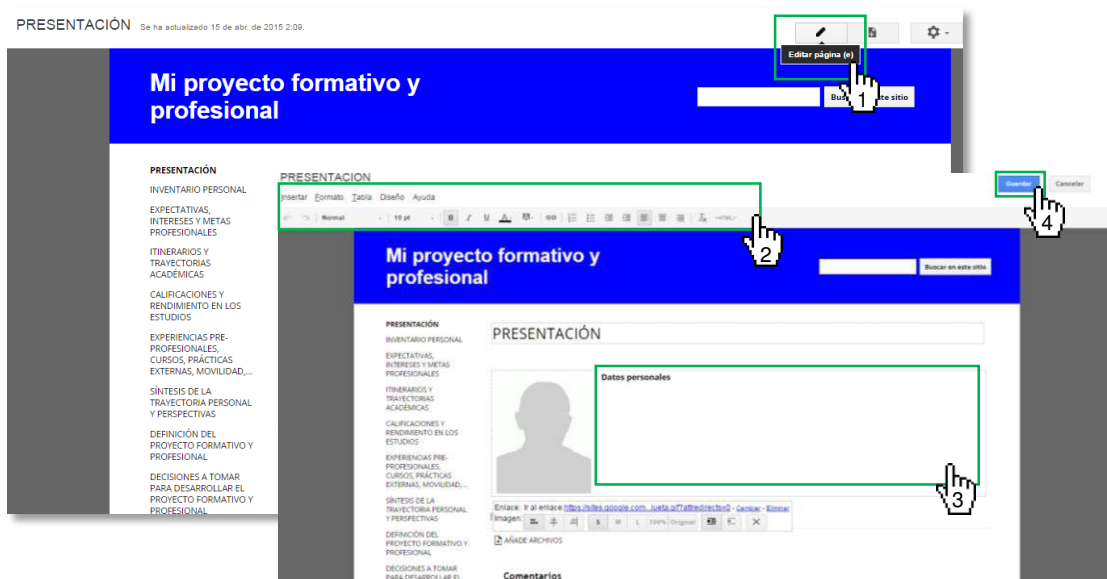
PRESENTACIÓN Se ha actualizado 15 de abr. de 2015 2:09.

Editar página (e)

1

Mi proyecto formativo y profesional

Bus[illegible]ste sitio

PRESENTACIÓN
INVENTARIO PERSONAL
EXPECTATIVAS, INTERESES Y METAS PROFESIONALES
ITINERARIOS Y TRAYECTORIAS ACADÉMICAS
CALIFICACIONES Y RENDIMIENTO EN LOS ESTUDIOS
EXPERIENCIAS PRE-PROFESIONALES, CURSOS, PRÁCTICAS EXTERNAS, MOVILIDAD,...
SÍNTESIS DE LA TRAYECTORIA PERSONAL Y PERSPECTIVAS
DEFINICIÓN DEL PROYECTO FORMATIVO Y PROFESIONAL
DECISIONES A TOMAR PARA DESARROLLAR EL PROYECTO FORMATIVO Y PROFESIONAL

PRESENTACION

Insertar Formato Tabla Diseño Ayuda

Normal 10 pt B I U A HTML

Guardar Cancelar

2

4

Mi proyecto formativo y profesional

Buscar en este sitio

PRESENTACIÓN
INVENTARIO PERSONAL
EXPECTATIVAS, INTERESES Y METAS PROFESIONALES
ITINERARIOS Y TRAYECTORIAS ACADÉMICAS
CALIFICACIONES Y RENDIMIENTO EN LOS ESTUDIOS
EXPERIENCIAS PRE-PROFESIONALES, CURSOS, PRÁCTICAS EXTERNAS, MOVILIDAD,...
SÍNTESIS DE LA TRAYECTORIA PERSONAL Y PERSPECTIVAS
DEFINICIÓN DEL PROYECTO FORMATIVO Y PROFESIONAL
DECISIONES A TOMAR PARA DESARROLLAR EL

PRESENTACIÓN

Datos personales

3

Enlace: Ir al enlace https://sites.google.com...lueta.gif?attredirects=0 - Cambiar - Eliminar
Imagen: S M L 100% Original

AÑADE ARCHIVOS

Comentarios